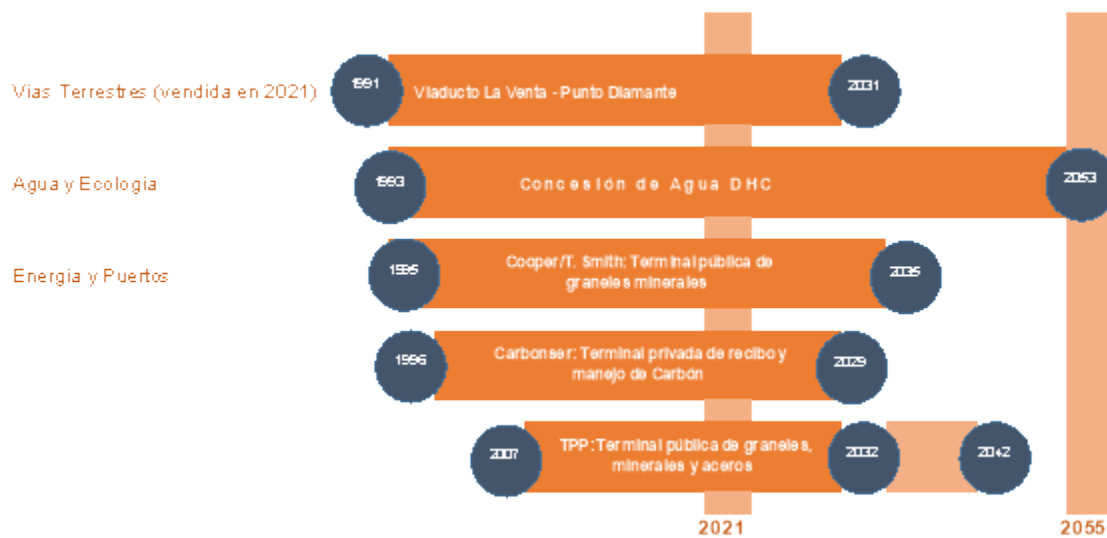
Vias Terrestres (vendida en 2021)

1991

Viaducto La Venta - Punto Diamante

2031

Agua y Ecologia

1993

Concesión de Agua DHC

2053

Energia y Puertos

1995

Cooper/T. Smith: Terminal pública de graneles minerales

2035

1996

Carbonser: Terminal privada de recibo y manejo de Carbón

2029

2007

TPP: Terminal pública de graneles, minerales y aceros

2032

2042

2021

2055